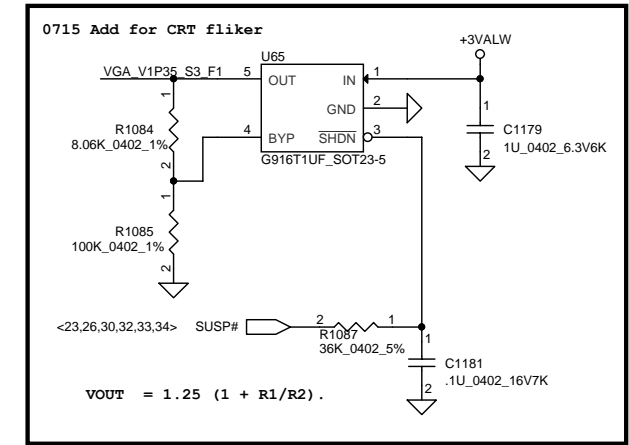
0715 Add for CRT fliker

+3VALW

U65

VGA_V1P35_S3_F1

5

OUT

IN

1

1

GND

2

R1084

8.06K_0402_1%

2

4

BYP

$\overline{SHDN}$

3

G916T1UF_SOT23-5

1

C1179

1U_0402_6.3V6K

2

1

R1085

100K_0402_1%

2

<23,26,30,32,33,34>

SUSP#

2

R1087

1

36K_0402_5%

1

C1181

.1U_0402_16V7K

2

VOUT = 1.25 (1 + R1/R2).